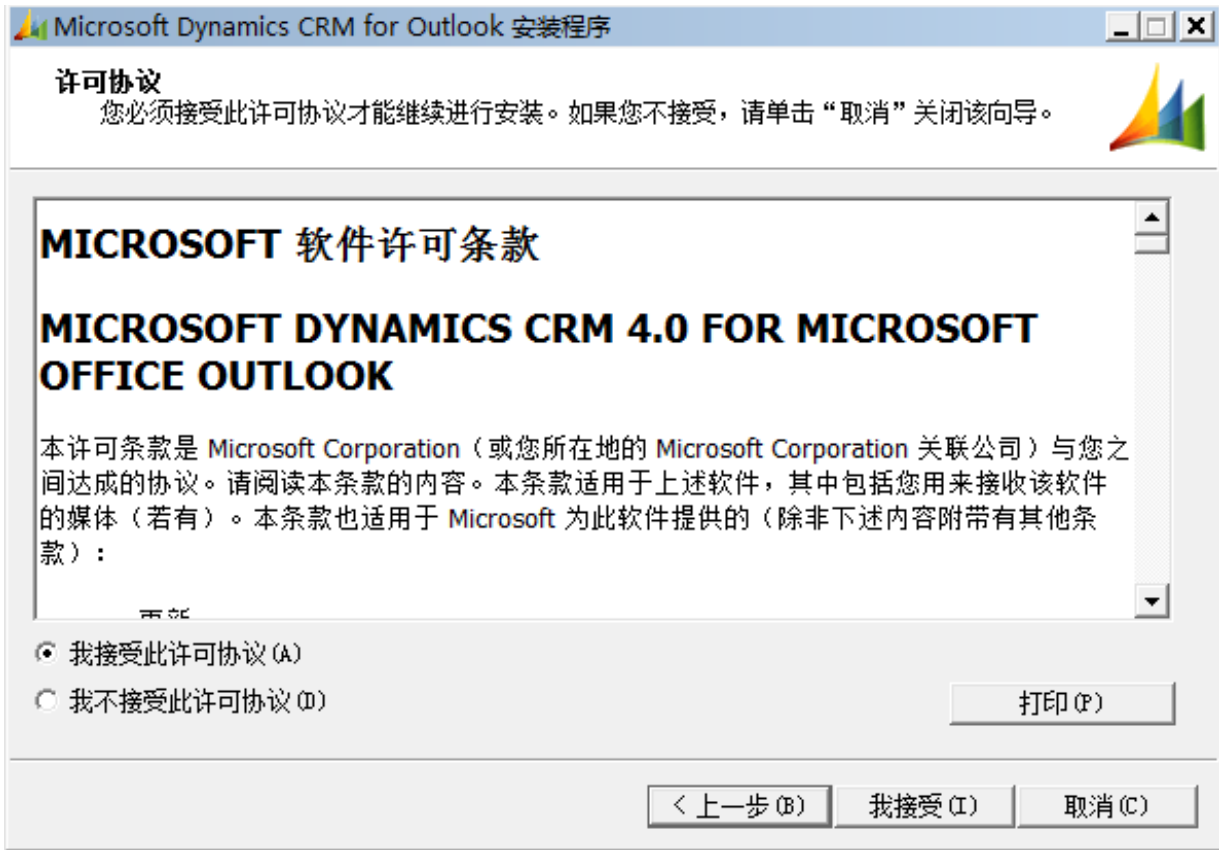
Microsoft Dynamics CRM for Outlook 安装程序

许可协议
您必须接受此许可协议才能继续进行安装。如果您不接受，请单击“取消”关闭该向导。

MICROSOFT 软件许可条款

MICROSOFT DYNAMICS CRM 4.0 FOR MICROSOFT OFFICE OUTLOOK

本许可条款是 Microsoft Corporation（或您所在地的 Microsoft Corporation 关联公司）与您之间达成的协议。请阅读本条款的内容。本条款适用于上述软件，其中包括您用来接收该软件的媒体（若有）。本条款也适用于 Microsoft 为此软件提供的（除非下述内容附带有其他条款）：

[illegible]

我接受此许可协议(A)
我不接受此许可协议(D)
打印(P)
< 上一步(B)
我接受(I)
取消(C)